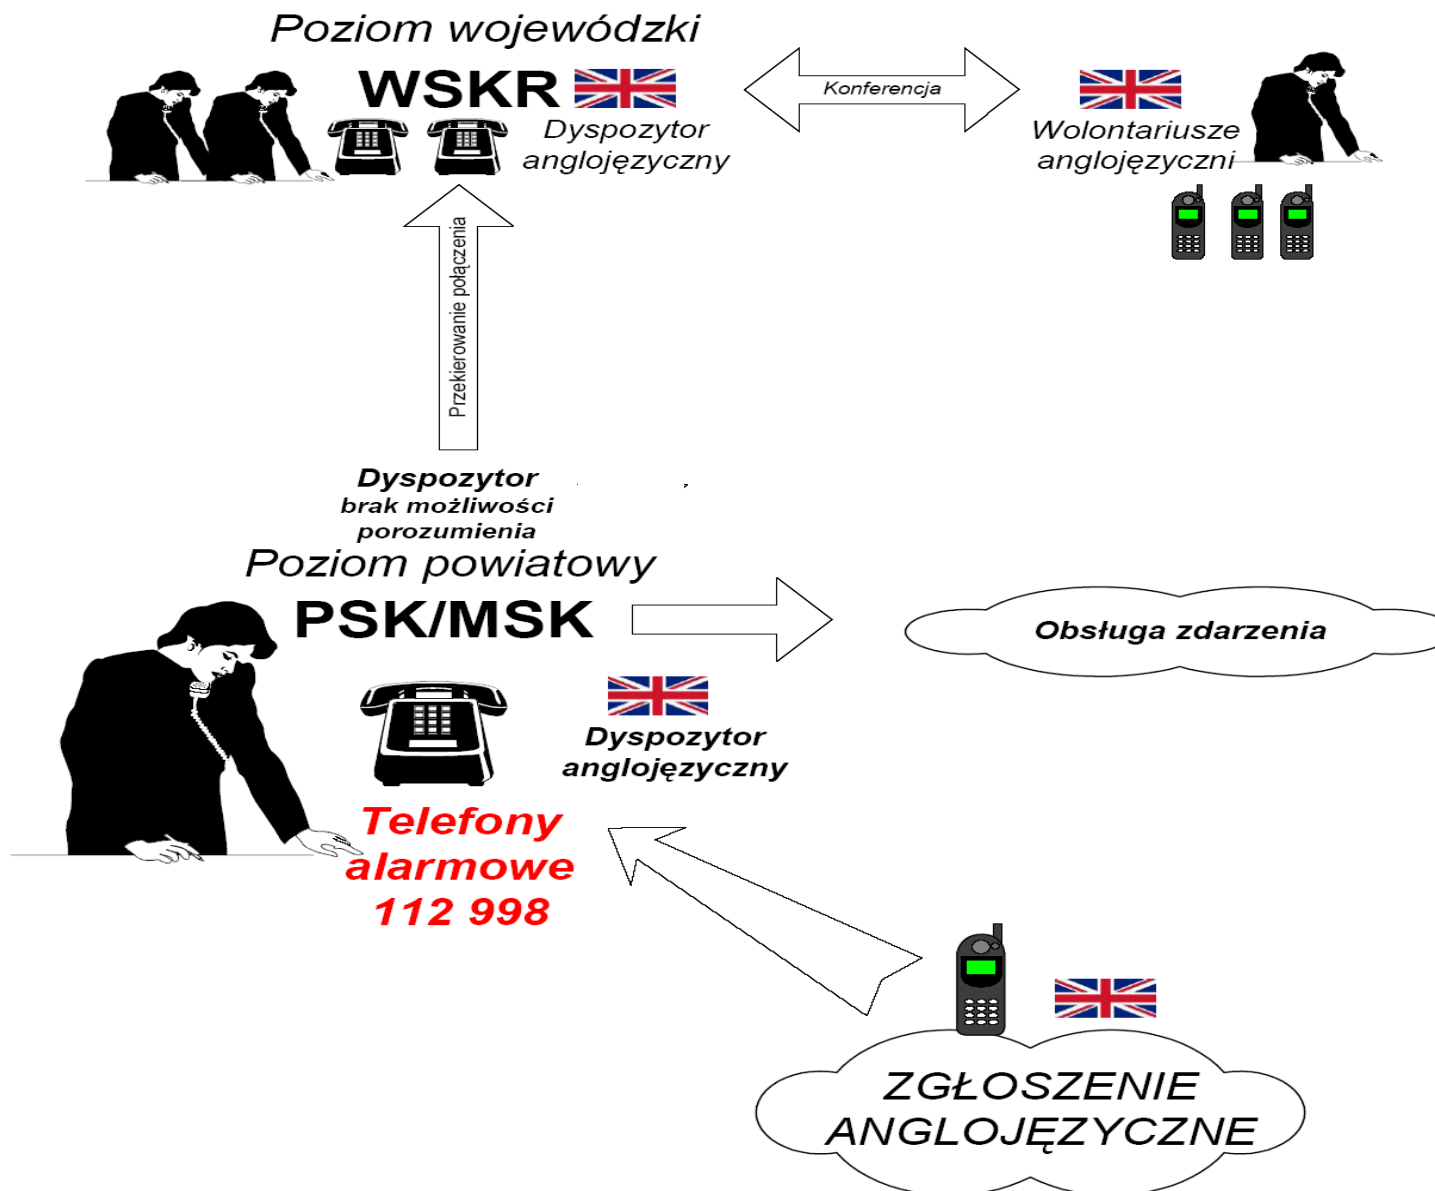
Poziom wojewódzki

WSKR

Dyspozytor anglojęzyczny

Konferencja

Wolontariusze anglojęzyczni

Przekierowanie połączenia

Dyspozytor
brak możliwości porozumienia

Poziom powiatowy

PSK/MSK

Obsługa zdarzenia

Dyspozytor anglojęzyczny

Telefony alarmowe 112 998

ZGŁOSZENIE ANGLOJĘZYCZNE